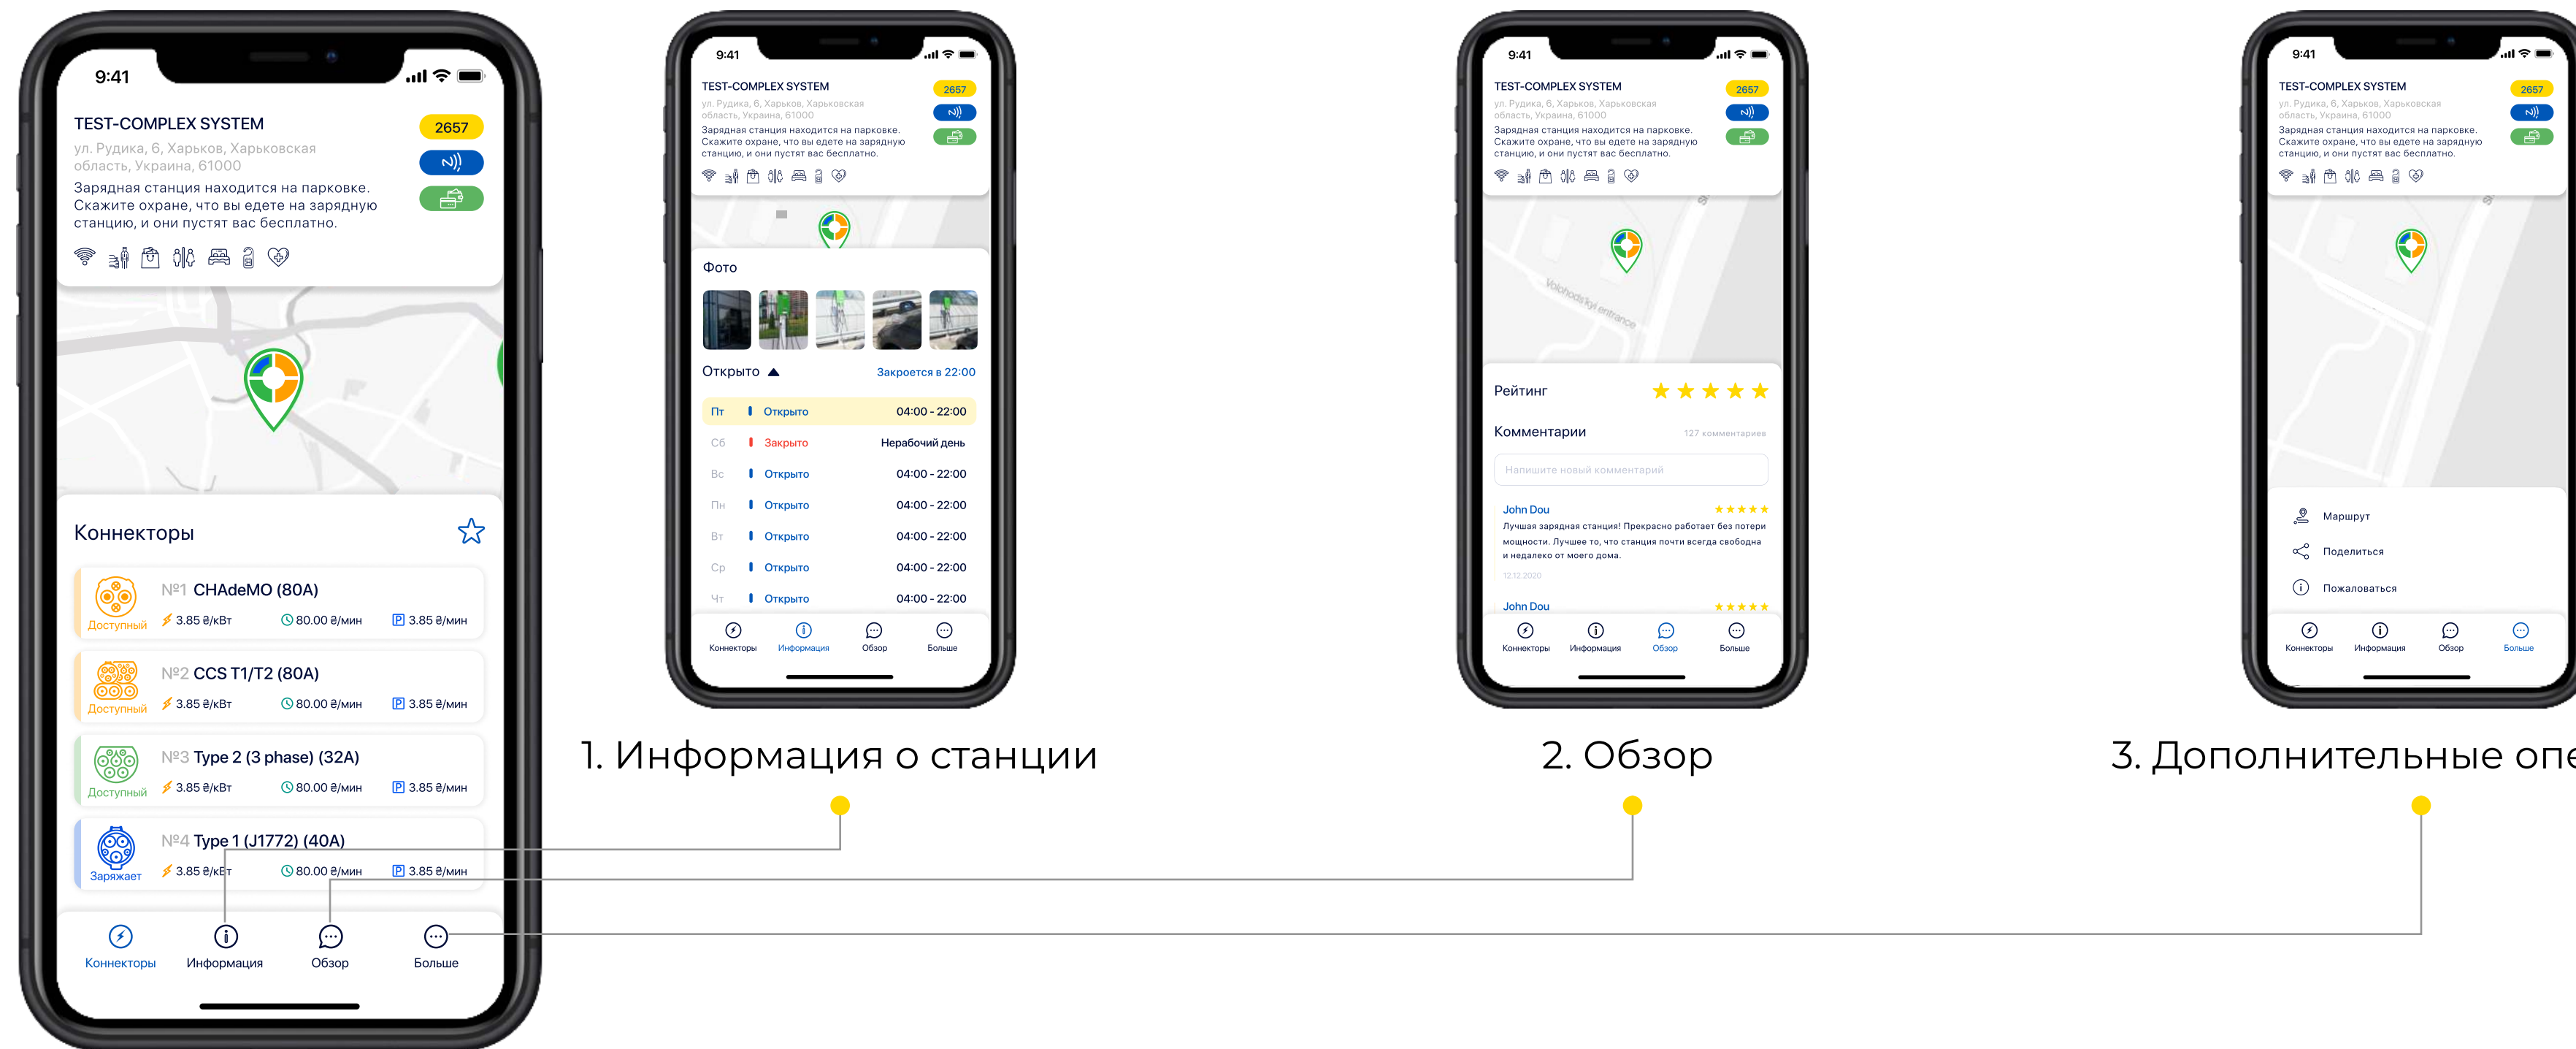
9:41

TEST-COMPLEX SYSTEM

2657

ул. Рудика, 6, Харьков, Харьковская область, Украина, 61000

Зарядная станция находится на парковке. Скажите охране, что вы едете на зарядную станцию, и они пустят вас бесплатно.

Коннекторы

№1 CHAdeMO (80A)
Доступный
3.85 ₴/кВт  80.00 ₴/мин  3.85 ₴/мин

№2 CCS T1/T2 (80A)
Доступный
3.85 ₴/кВт  80.00 ₴/мин  3.85 ₴/мин

№3 Type 2 (3 phase) (32A)
Доступный
3.85 ₴/кВт  80.00 ₴/мин  3.85 ₴/мин

№4 Type 1 (J1772) (40A)
Заряжает
3.85 ₴/кВт  80.00 ₴/мин  3.85 ₴/мин

Коннекторы  Информация  Обзор  Больше

9:41

TEST-COMPLEX SYSTEM

2657

ул. Рудика, 6, Харьков, Харьковская область, Украина, 61000

Зарядная станция находится на парковке. Скажите охране, что вы едете на зарядную станцию, и они пустят вас бесплатно.

Фото

Открыто  Закроется в 22:00

| Пт | Открыто | 04:00 - 22:00 |
|---|---|---|
| Сб | Закрыто | Нерабочий день |
| Вс | Открыто | 04:00 - 22:00 |
| Пн | Открыто | 04:00 - 22:00 |
| Вт | Открыто | 04:00 - 22:00 |
| Ср | Открыто | 04:00 - 22:00 |
| Чт | Открыто | 04:00 - 22:00 |

Коннекторы  Информация  Обзор  Больше

1. Информация о станции

9:41

TEST-COMPLEX SYSTEM

2657

ул. Рудика, 6, Харьков, Харьковская область, Украина, 61000

Зарядная станция находится на парковке. Скажите охране, что вы едете на зарядную станцию, и они пустят вас бесплатно.

Volohodskyi entrance

Рейтинг

Комментарии  127 комментариев

Напишите новый комментарий

John Dou
Лучшая зарядная станция! Прекрасно работает без потери мощности. Лучшее то, что станция почти всегда свободна и недалеко от моего дома.
12.12.2020

John Dou

Коннекторы  Информация  Обзор  Больше

2. Обзор

9:41

TEST-COMPLEX SYSTEM

2657

ул. Рудика, 6, Харьков, Харьковская область, Украина, 61000

Зарядная станция находится на парковке. Скажите охране, что вы едете на зарядную станцию, и они пустят вас бесплатно.

Маршрут
Поделиться
Пожаловаться

Коннекторы  Информация  Обзор  Больше

3. Дополнительные опе